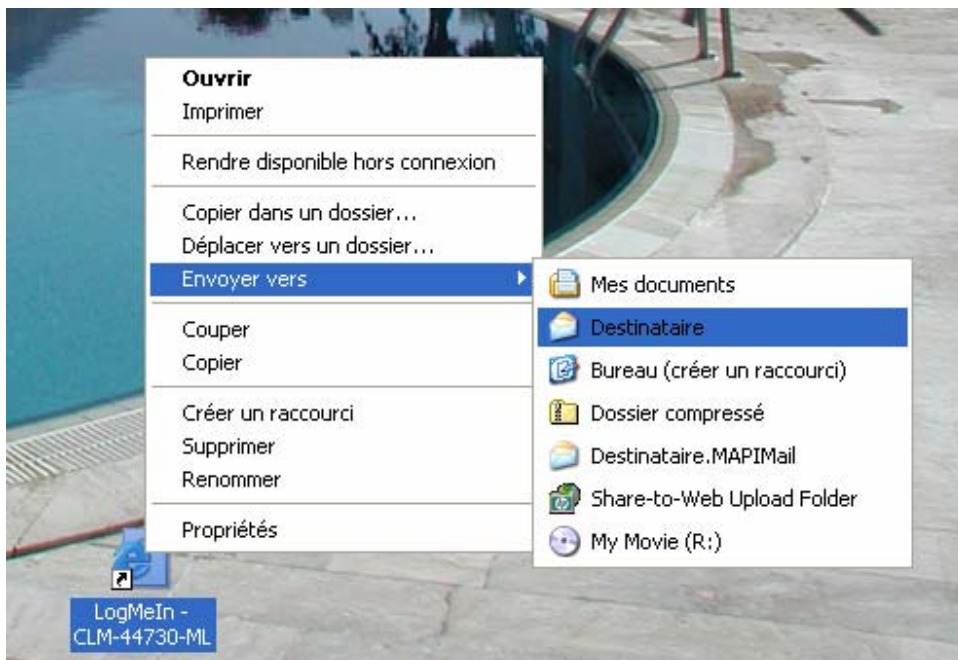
Ouvrir
Imprimer
Rendre disponible hors connexion
Copier dans un dossier...
Déplacer vers un dossier...
Envoyer vers
Couper
Copier
Créer un raccourci
Supprimer
Renommer
Propriétés

Mes documents
Destinataire
Bureau (créer un raccourci)
Dossier compressé
Destinataire.MAPIMail
Share-to-Web Upload Folder
My Movie (R:)

LogMeIn - CLM-44730-ML